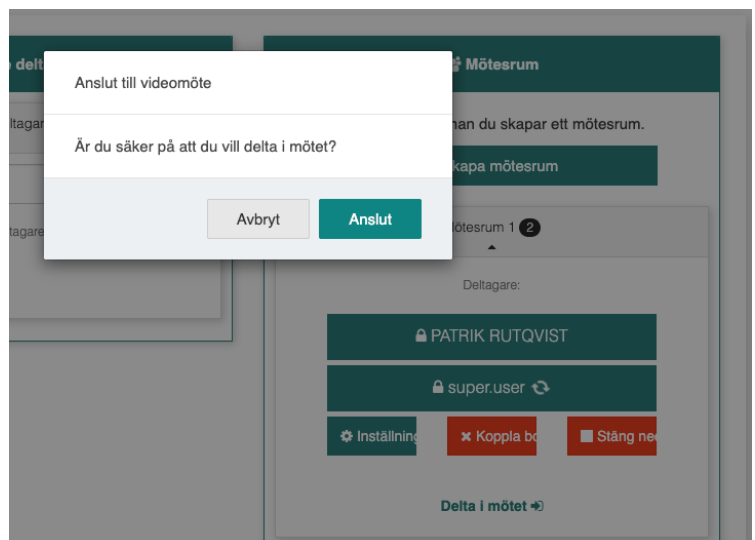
Anslut till videomöte

Är du säker på att du vill delta i mötet?

Avbryt

Anslut

delt

ltagar

ltagare

Mötesrum

nan du skapar ett mötesrum.

kapa mötesrum

ötesrum 1 2

Deltagare:

PATRIK RUTQVIST

super.user

Inställning

Koppla bo

Stäng ne

Delta i mötet